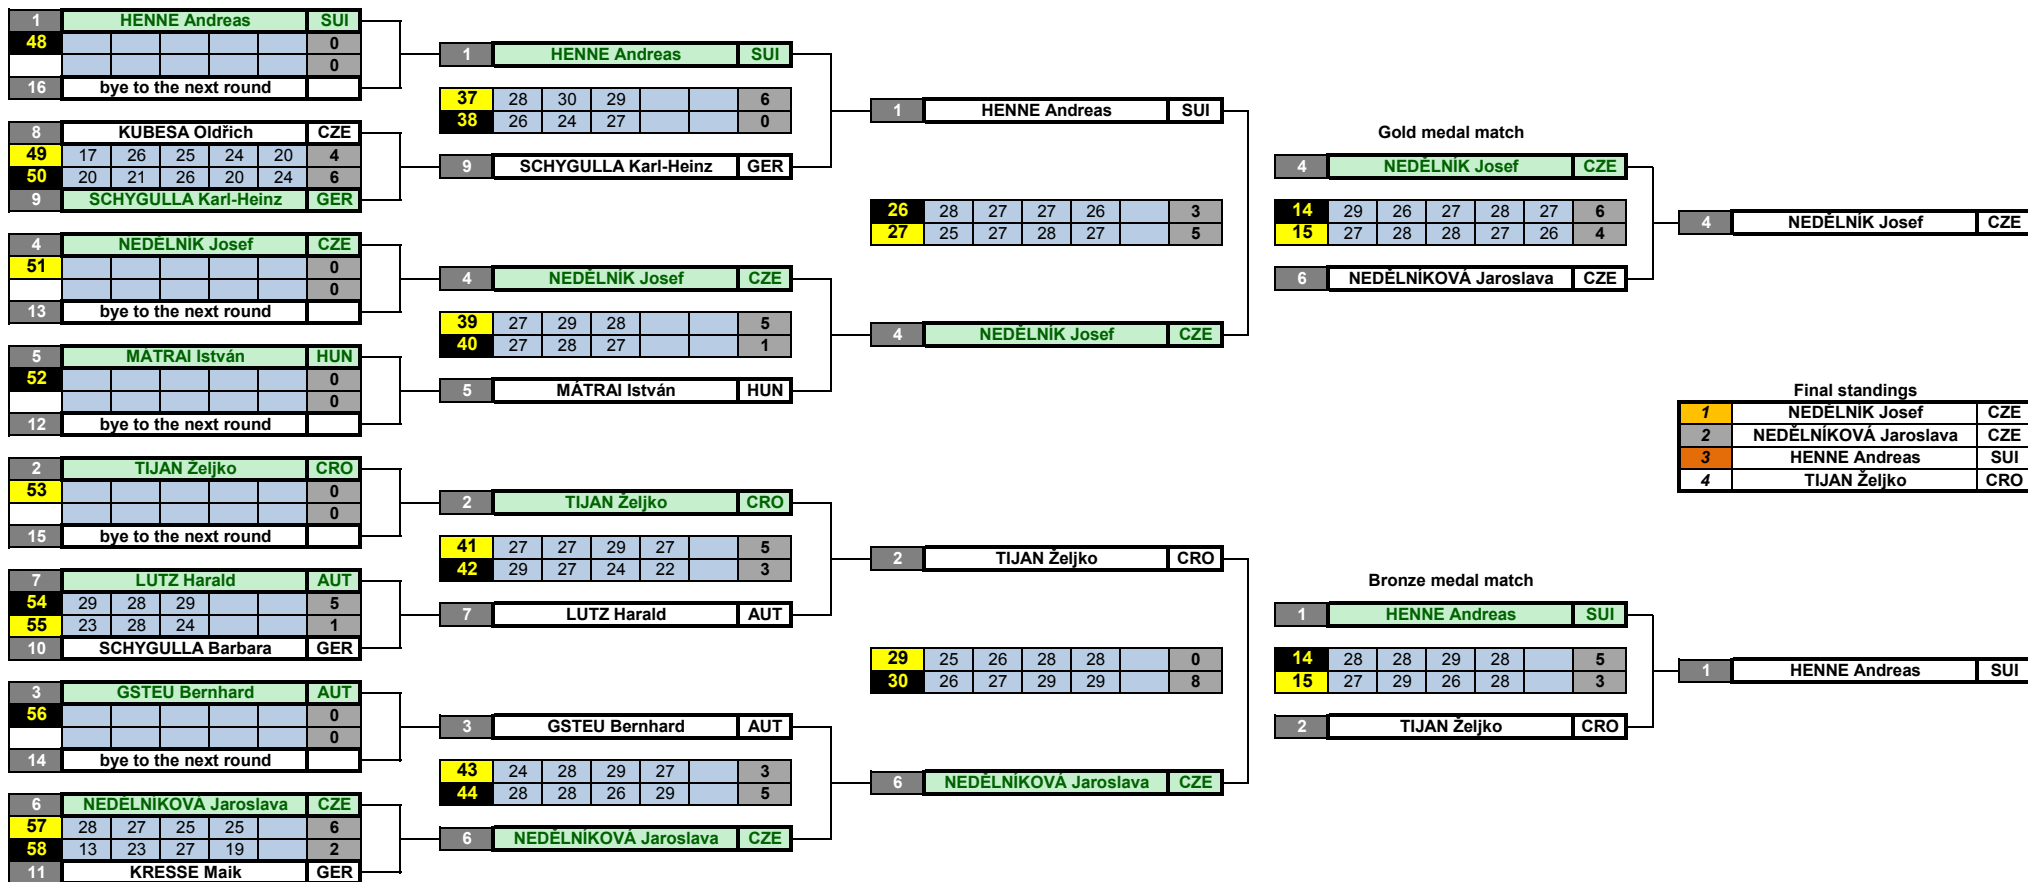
| 1 | HENNE Andreas | SUI |
|---|---|---|
| 48 | | 0 |
| | | 0 |
| 16 | bye to the next round | |

| 8 | KUBESA Oldřich | CZE |
|---|---|---|
| 49 | 17 26 25 24 20 | 4 |
| 50 | 20 21 26 20 24 | 6 |
| 9 | SCHYGULLA Karl-Heinz | GER |

| 4 | NEDĚLNÍK Josef | CZE |
|---|---|---|
| 51 | | 0 |
| | | 0 |
| 13 | bye to the next round | |

| 5 | MÁTRAI István | HUN |
|---|---|---|
| 52 | | 0 |
| | | 0 |
| 12 | bye to the next round | |

| 2 | TIJAN Željko | CRO |
|---|---|---|
| 53 | | 0 |
| | | 0 |
| 15 | bye to the next round | |

| 7 | LUTZ Harald | AUT |
|---|---|---|
| 54 | 29 28 29 | 5 |
| 55 | 23 28 24 | 1 |
| 10 | SCHYGULLA Barbara | GER |

| 3 | GSTEU Bernhard | AUT |
|---|---|---|
| 56 | | 0 |
| | | 0 |
| 14 | bye to the next round | |

| 6 | NEDĚLNÍKOVÁ Jaroslava | CZE |
|---|---|---|
| 57 | 28 27 25 25 | 6 |
| 58 | 13 23 27 19 | 2 |
| 11 | KRESSE Maik | GER |

| 1 | HENNE Andreas | SUI |
|---|---|---|
| 37 | 28 30 29 | 6 |
| 38 | 26 24 27 | 0 |
| 9 | SCHYGULLA Karl-Heinz | GER |

| 4 | NEDĚLNÍK Josef | CZE |
|---|---|---|
| 39 | 27 29 28 | 5 |
| 40 | 27 28 27 | 1 |
| 5 | MÁTRAI István | HUN |

| 2 | TIJAN Željko | CRO |
|---|---|---|
| 41 | 27 27 29 27 | 5 |
| 42 | 29 27 24 22 | 3 |
| 7 | LUTZ Harald | AUT |

| 3 | GSTEU Bernhard | AUT |
|---|---|---|
| 43 | 24 28 29 27 | 3 |
| 44 | 28 28 26 29 | 5 |
| 6 | NEDĚLNÍKOVÁ Jaroslava | CZE |

| 1 | HENNE Andreas | SUI |
|---|---|---|
| 26 | 28 27 27 26 | 3 |
| 27 | 25 27 28 27 | 5 |
| 4 | NEDĚLNÍK Josef | CZE |

| 2 | TIJAN Željko | CRO |
|---|---|---|
| 29 | 25 26 28 28 | 0 |
| 30 | 26 27 29 29 | 8 |
| 6 | NEDĚLNÍKOVÁ Jaroslava | CZE |

Gold medal match

| 4 | NEDĚLNÍK Josef | CZE |
|---|---|---|
| 14 | 29 26 27 28 27 | 6 |
| 15 | 27 28 28 27 26 | 4 |
| 6 | NEDĚLNÍKOVÁ Jaroslava | CZE |

| 4 | NEDĚLNÍK Josef | CZE |
|---|---|---|

Bronze medal match

| 1 | HENNE Andreas | SUI |
|---|---|---|
| 14 | 28 28 29 28 | 5 |
| 15 | 27 29 26 28 | 3 |
| 2 | TIJAN Željko | CRO |

| 1 | HENNE Andreas | SUI |
|---|---|---|

Final standings

| 1 | NEDĚLNÍK Josef | CZE |
|---|---|---|
| 2 | NEDĚLNÍKOVÁ Jaroslava | CZE |
| 3 | HENNE Andreas | SUI |
| 4 | TIJAN Željko | CRO |